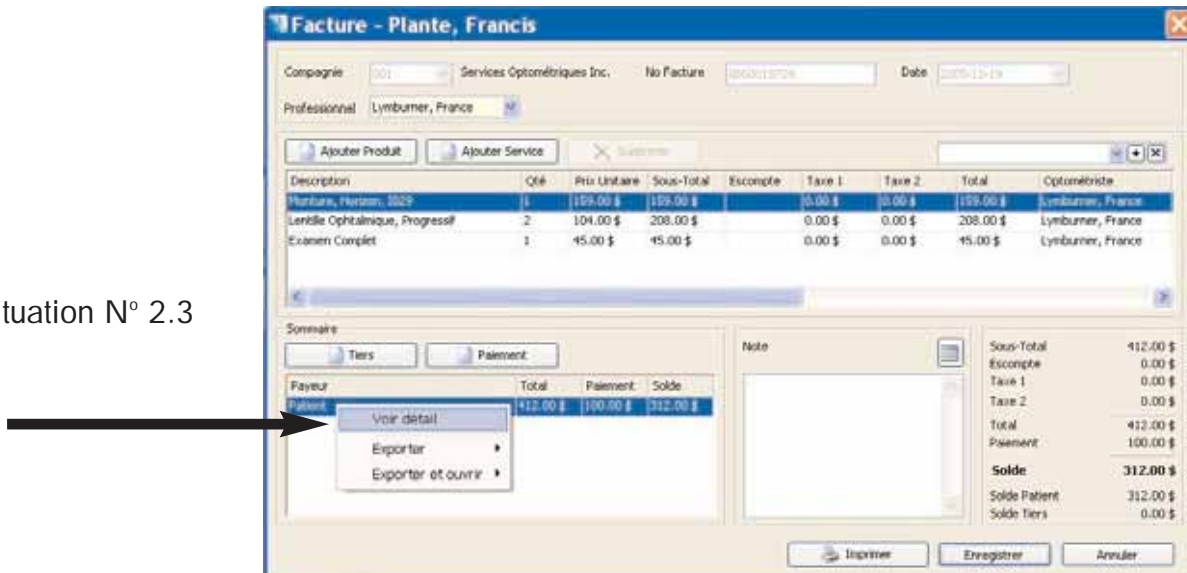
tuation N° 2.3

Facture - Plante, Francis

Compagnie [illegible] Services Optométriques Inc. No Facture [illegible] Date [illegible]

Professionnel Lymburner, France

Ajouter Produit Ajouter Service Supprimer

| Description | Qté | Prix Unitaire | Sous-Total | Escompte | Taxe 1 | Taxe 2 | Total | Optométriste |
|---|---|---|---|---|---|---|---|---|
| Monture, Horizon, 3029 | 1 | 159.00 $ | 159.00 $ | | 0.00 $ | 0.00 $ | 159.00 $ | Lymburner, France |
| Lentille Ophtalmique, Progressif | 2 | 104.00 $ | 208.00 $ | | 0.00 $ | 0.00 $ | 208.00 $ | Lymburner, France |
| Examen Complet | 1 | 45.00 $ | 45.00 $ | | 0.00 $ | 0.00 $ | 45.00 $ | Lymburner, France |

Sommaire

Tiers Paiement

| Payeur | Total | Paiement | Solde |
|---|---|---|---|
| Patient | 412.00 $ | 100.00 $ | 312.00 $ |

Voir détail
Exporter
Exporter et ouvrir

Note

| Sous-Total | 412.00 $ |
|---|---|
| Escompte | 0.00 $ |
| Taxe 1 | 0.00 $ |
| Taxe 2 | 0.00 $ |
| Total | 412.00 $ |
| Paiement | 100.00 $ |
| Solde | 312.00 $ |
| Solde Patient | 312.00 $ |
| Solde Tiers | 0.00 $ |

Imprimer Enregistrer Annuler